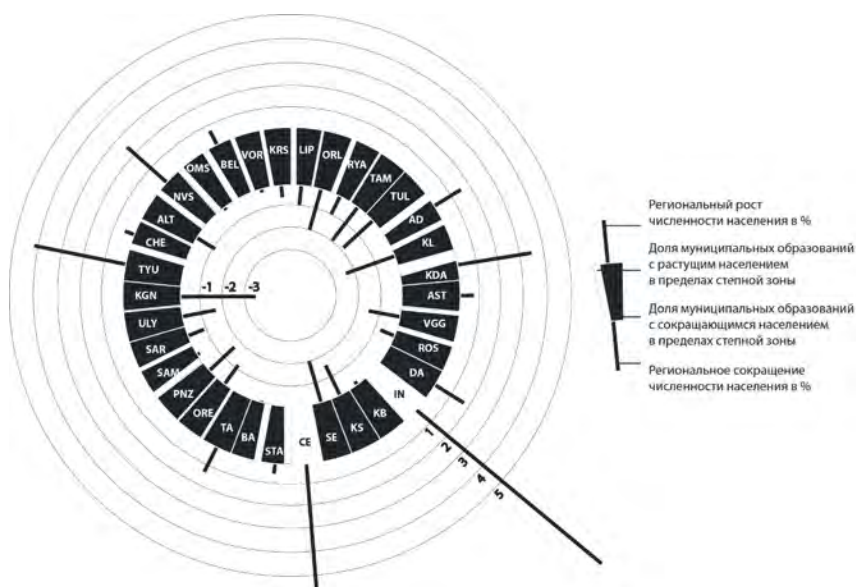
KRS
LIP
ORL
VOR
BEL
RYA
OMS
TAM
TUL
NVS
AD
ALT
KL
CHE
KDA
TYU
AST
KGN
-1
-2
-3
VGG
ULY
ROS
SAR
DA
SAM
IN
PNZ
ORE
KB
TA
KS
BA
SE
STA
CE
1
2
3
4
5

Региональный рост численности населения в %

Доля муниципальных образований с растущим населением в пределах степной зоны

Доля муниципальных образований с сокращающимся населением в пределах степной зоны

Региональное сокращение численности населения в %